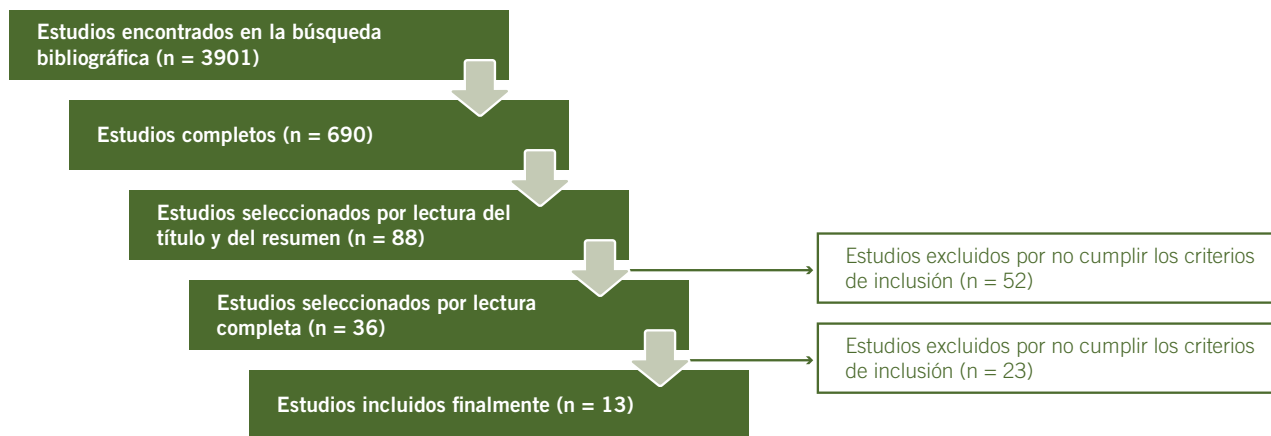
Estudios encontrados en la búsqueda bibliográfica (n = 3901)

Estudios completos (n = 690)

Estudios seleccionados por lectura del título y del resumen (n = 88)

Estudios excluidos por no cumplir los criterios de inclusión (n = 52)

Estudios seleccionados por lectura completa (n = 36)

Estudios excluidos por no cumplir los criterios de inclusión (n = 23)

Estudios incluidos finalmente (n = 13)